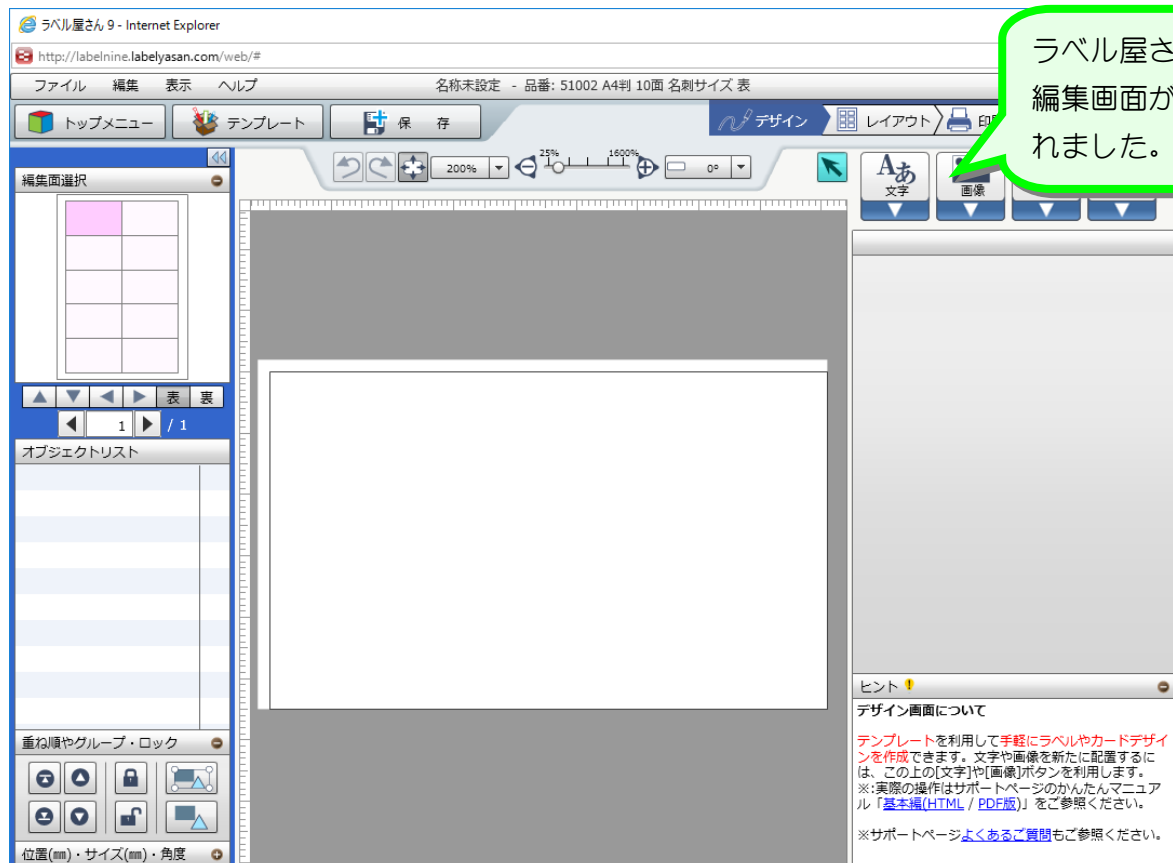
ラベル屋さん 9 - Internet Explorer

http://labelnine.labelyasan.com/web/#

ファイル 編集 表示 ヘルプ

名称未設定 - 品番: 51002 A4判 10面 名刺サイズ 表

トップメニュー

テンプレート

保 存

デザイン

レイアウト

印

ラベル屋さ
編集画面が
れました。

200%

25%

1600%

0°

文字

画像

編集面選択

表 裏

1

/ 1

オブジェクトリスト

重ね順やグループ・ロック

位置(mm)・サイズ(mm)・角度

ヒント

デザイン画面について

テンプレートを利用して手軽にラベルやカードデザインを作成できます。文字や画像を新たに配置するには、この上の[文字]や[画像]ボタンを利用します。
※:実際の操作はサポートページのかんたんマニュアル「基本編(HTML / PDF版)」をご参照ください。

※サポートページよくあるご質問もご参照ください。